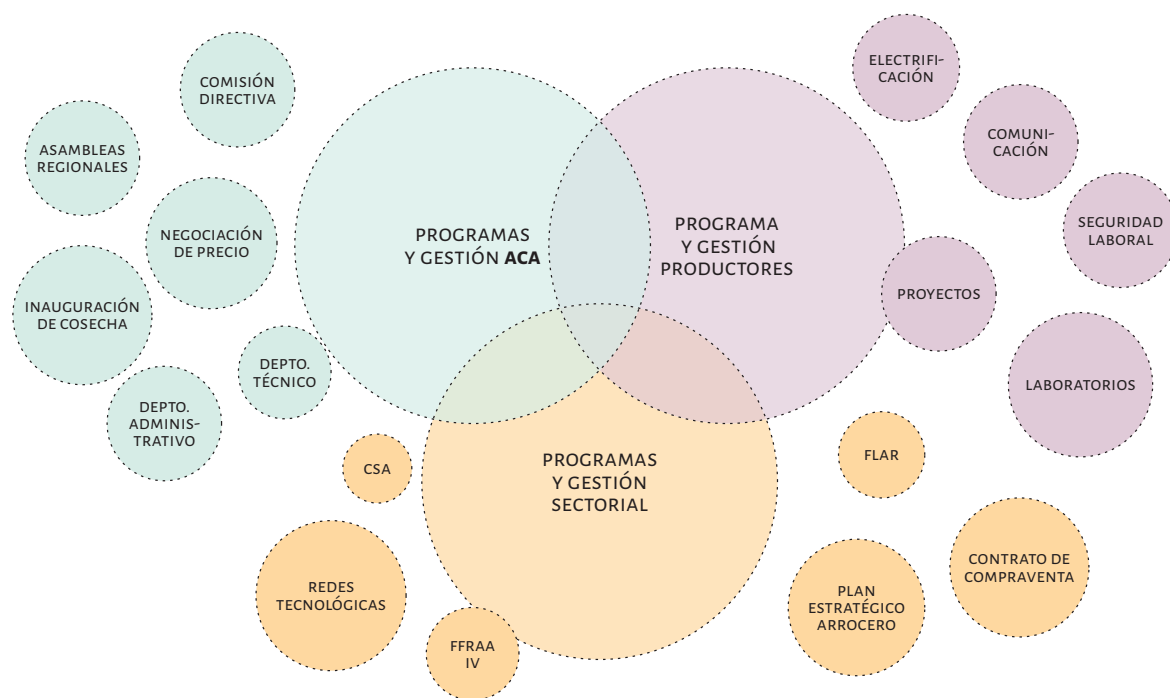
COMISIÓN DIRECTIVA

ASAMBLEAS REGIONALES

NEGOCIACIÓN DE PRECIO

INAUGURACIÓN DE COSECHA

DEPTO. TÉCNICO

DEPTO. ADMINISTRATIVO

PROGRAMAS Y GESTIÓN **ACA**

PROGRAMA Y GESTIÓN PRODUCTORES

ELECTRIFICACIÓN

COMUNICACIÓN

SEGURIDAD LABORAL

PROYECTOS

LABORATORIOS

PROGRAMAS Y GESTIÓN SECTORIAL

CSA

FLAR

REDES TECNOLÓGICAS

FFRAA IV

PLAN ESTRATÉGICO ARROCERO

CONTRATO DE COMPRAVENTA